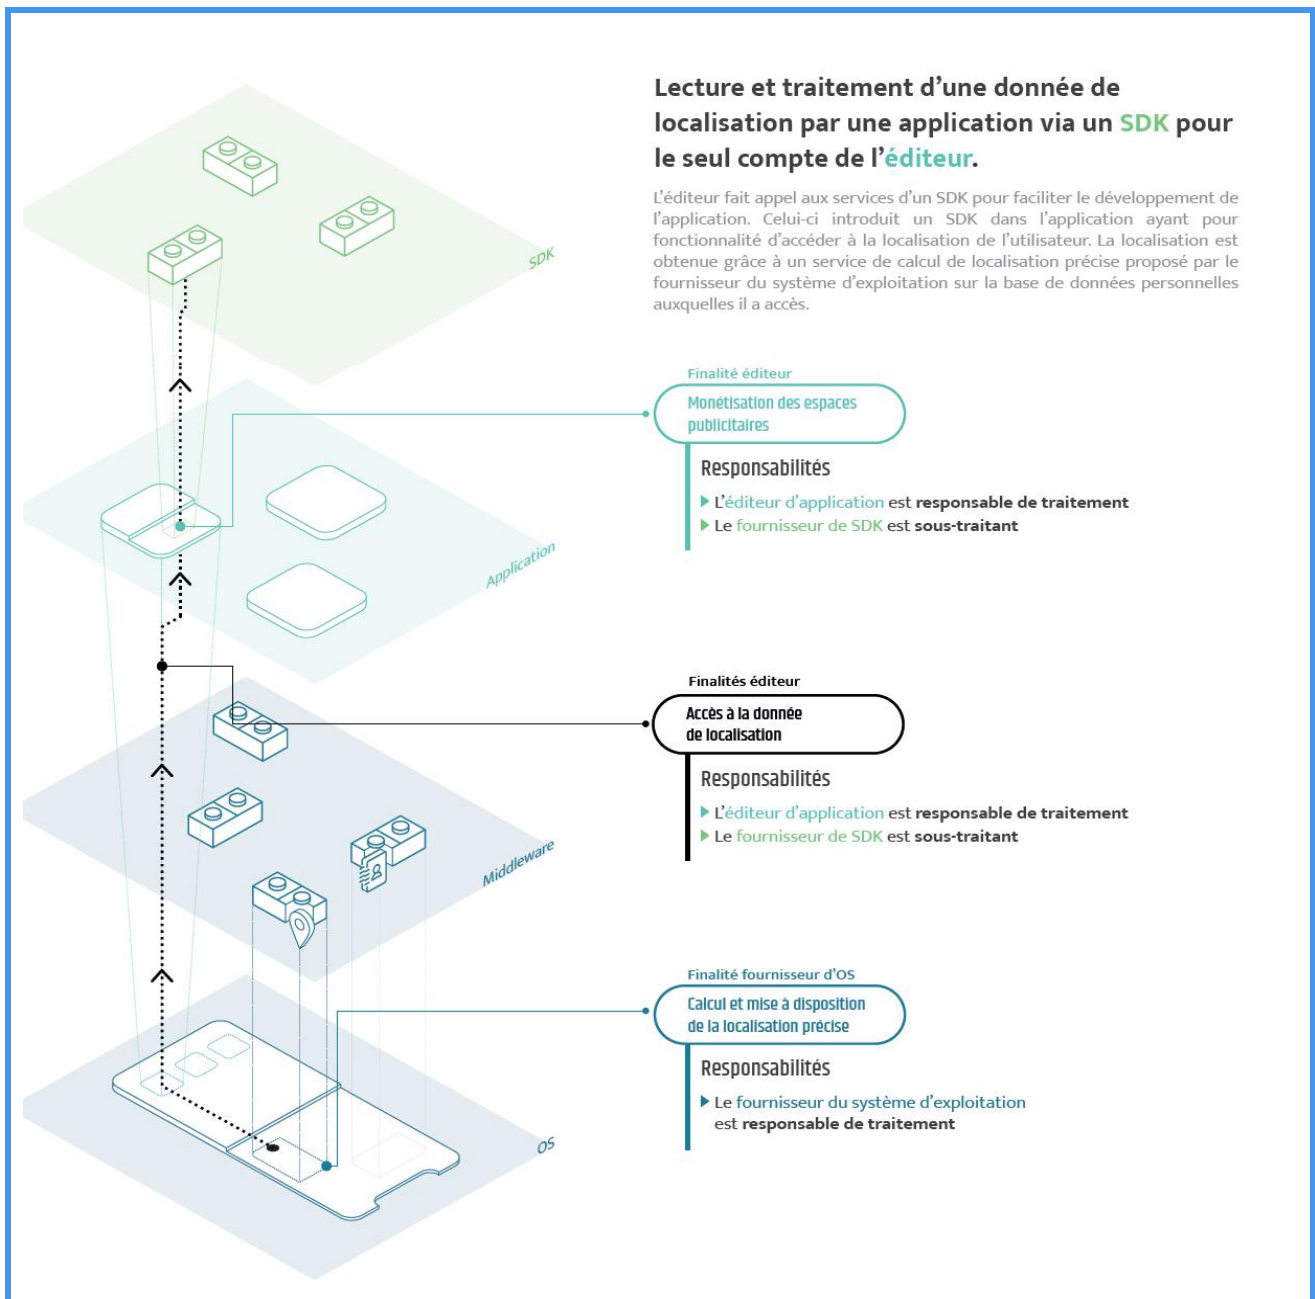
Lecture et traitement d'une donnée de localisation par une application via un SDK pour le seul compte de l'éditeur.

L'éditeur fait appel aux services d'un SDK pour faciliter le développement de l'application. Celui-ci introduit un SDK dans l'application ayant pour fonctionnalité d'accéder à la localisation de l'utilisateur. La localisation est obtenue grâce à un service de calcul de localisation précise proposé par le fournisseur du système d'exploitation sur la base de données personnelles auxquelles il a accès.

SDK

Application

Middleware

OS

Finalité éditeur

Monétisation des espaces publicitaires

Responsabilités

▸ L'éditeur d'application est responsable de traitement
▸ Le fournisseur de SDK est sous-traitant

Finalités éditeur

Accès à la donnée de localisation

Responsabilités

▸ L'éditeur d'application est responsable de traitement
▸ Le fournisseur de SDK est sous-traitant

Finalité fournisseur d'OS

Calcul et mise à disposition de la localisation précise

Responsabilités

▸ Le fournisseur du système d'exploitation est responsable de traitement